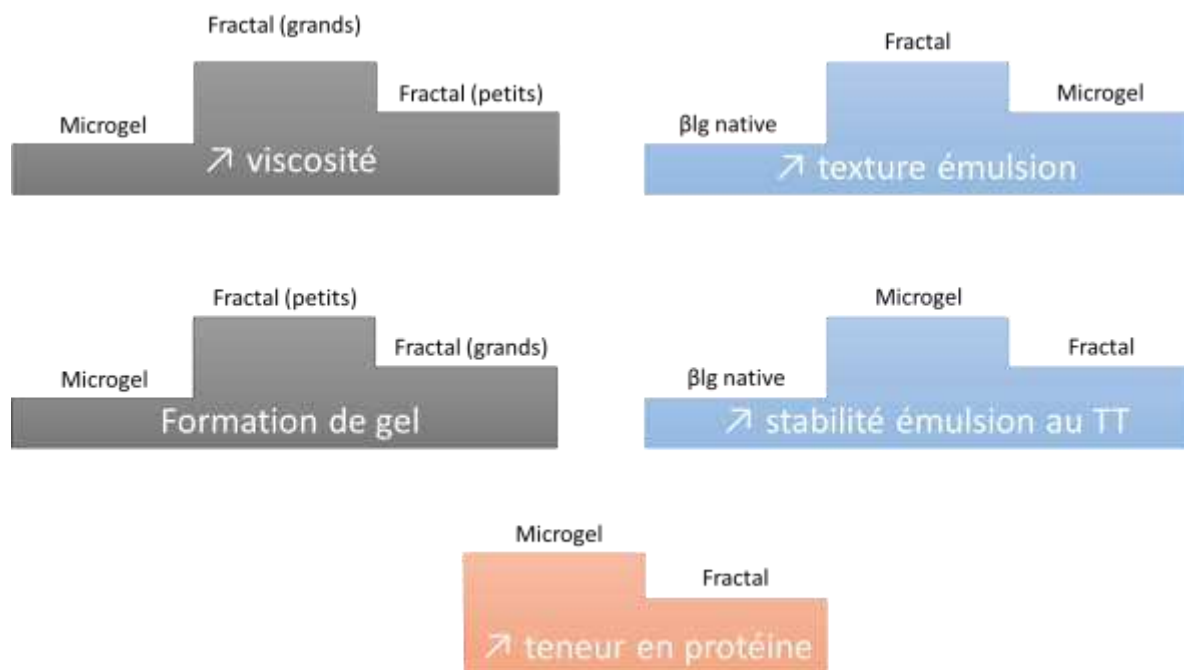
Fractal (grands)
Microgel
Fractal (petits)
↗ viscosité

Fractal
βlg native
Microgel
↗ texture émulsion

Fractal (petits)
Microgel
Fractal (grands)
Formation de gel

Microgel
βlg native
Fractal
↗ stabilité émulsion au TT

Microgel
Fractal
↗ teneur en protéine